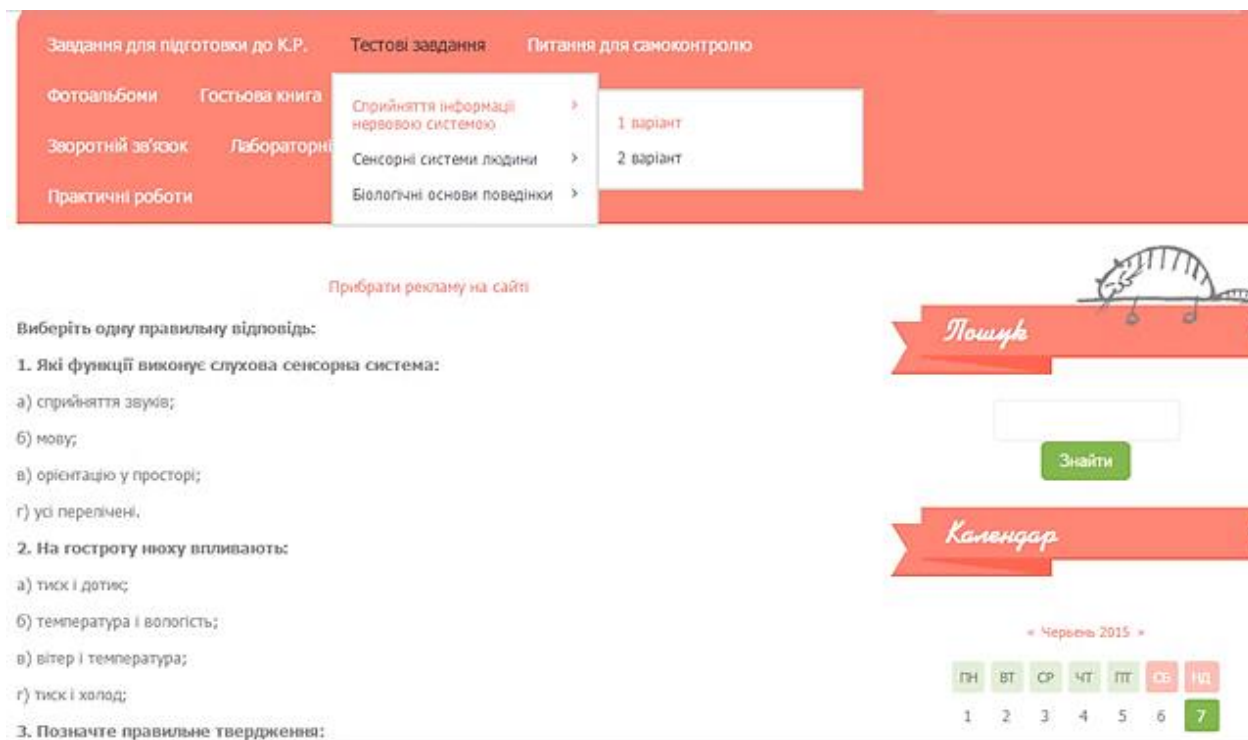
Завдання для підготовки до К.Р. Тестові завдання Питання для самоконтролю

Фотоальбоми Гостьова книга

Зворотній зв'язок Лабораторні

Практичні роботи

Сприйняття інформації нервовою системою >

Сенсорні системи людини >

Біологічні основи поведінки >

1 варіант

2 варіант

Прибрати рекламу на сайті

Виберіть одну правильну відповідь:

1. Які функції виконує слухова сенсорна система:

а) сприйняття звуків;

б) мову;

в) орієнтацію у просторі;

г) усі перелічені.

2. На гостроту нюху впливають:

а) тиск і дотик;

б) температура і вологість;

в) вітер і температура;

г) тиск і холод;

3. Позначте правильне твердження:

Пошук

Знайти

Календар

« Червень 2015 »

| ПН | ВТ | СР | ЧТ | ПТ | СБ | НД |
|---|---|---|---|---|---|---|
| 1 | 2 | 3 | 4 | 5 | 6 | 7 |